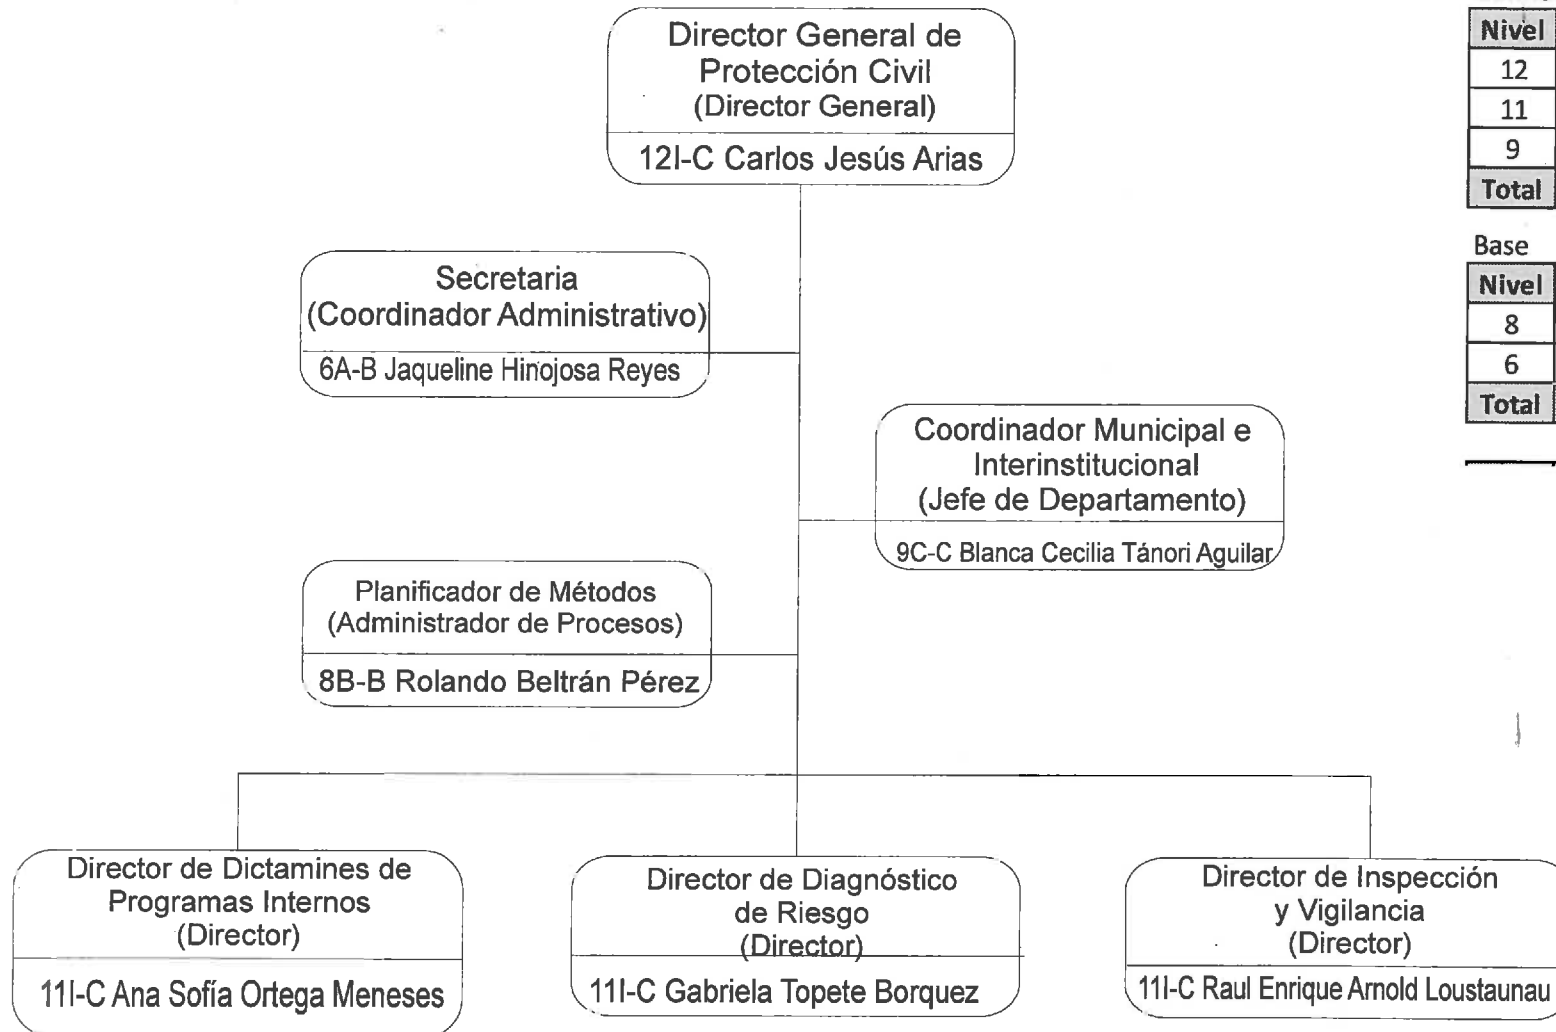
Director General de Protección Civil
(Director General)
12I-C Carlos Jesús Arias

Secretaria
(Coordinador Administrativo)
6A-B Jaqueline Hinojosa Reyes

Coordinador Municipal e Interinstitucional
(Jefe de Departamento)
9C-C Blanca Cecilia Tánori Aguilar

Planificador de Métodos
(Administrador de Procesos)
8B-B Rolando Beltrán Pérez

Director de Dictamines de Programas Internos
(Director)
11I-C Ana Sofía Ortega Meneses

Director de Diagnóstico de Riesgo
(Director)
11I-C Gabriela Topete Borquez

Director de Inspección y Vigilancia
(Director)
11I-C Raul Enrique Arnold Loustaunau

| Nivel |
|---|
| 12 |
| 11 |
| 9 |
| Total |

Base

| Nivel |
|---|
| 8 |
| 6 |
| Total |